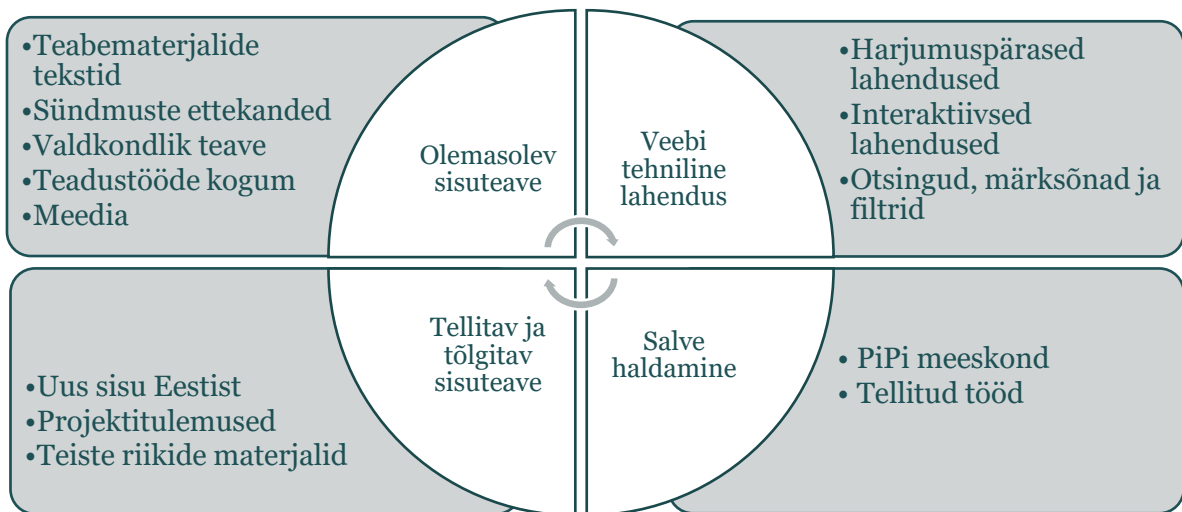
•Teabematerjalide tekstid
•Sündmuste ettekanded
•Valdkondlik teave
•Teadustööde kogum
•Meedia

Olemasolev sisuteave

Veebi tehniline lahendus

•Harjumuspärased lahendused
•Interaktiivsed lahendused
•Otsingud, märksõnad ja filtrid

•Uus sisu Eestist
•Projektitulemused
•Teiste riikide materjalid

Tellitav ja tõlgitav sisuteave

Salve haldamine

• PiPi meeskond
• Tellitud tööd